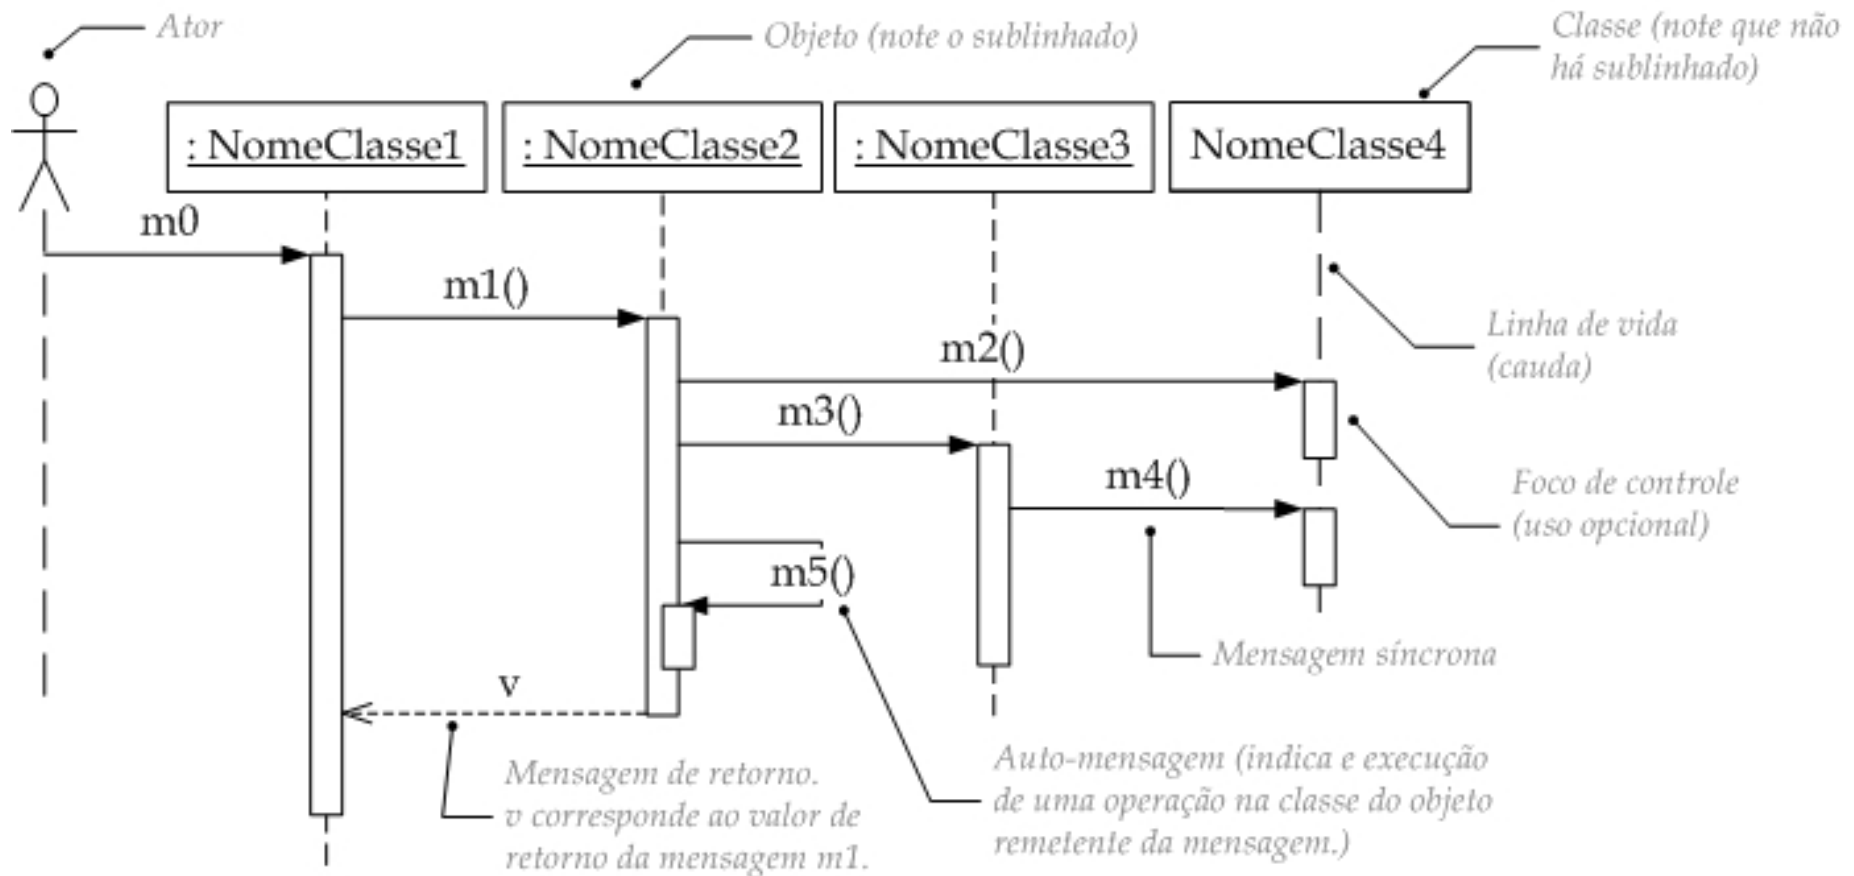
Ator

Objeto (note o sublinhado)

Classe (note que não há sublinhado)

: NomeClasse1

: NomeClasse2

: NomeClasse3

NomeClasse4

m0

m1()

m2()

Linha de vida (cauda)

m3()

m4()

Foco de controle (uso opcional)

m5()

Mensagem síncrona

v

Mensagem de retorno. v corresponde ao valor de retorno da mensagem m1.

Auto-mensagem (indica e execução de uma operação na classe do objeto remetente da mensagem.)